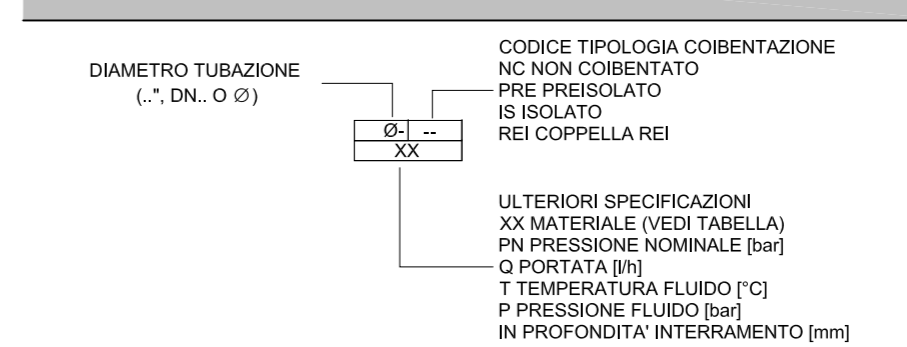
DIAMETRO TUBAZIONE
(..", DN.. O ∅)

CODICE TIPOLOGIA COIBENTAZIONE
NC NON COIBENTATO
PRE PREISOLATO
IS ISOLATO
REI COPPELLA REI

Ø- --
XX

ULTERIORI SPECIFICAZIONI
XX MATERIALE (VEDI TABELLA)
PN PRESSIONE NOMINALE [bar]
Q PORTATA [l/h]
T TEMPERATURA FLUIDO [°C]
P PRESSIONE FLUIDO [bar]
IN PROFONDITA' INTERRAMENTO [mm]